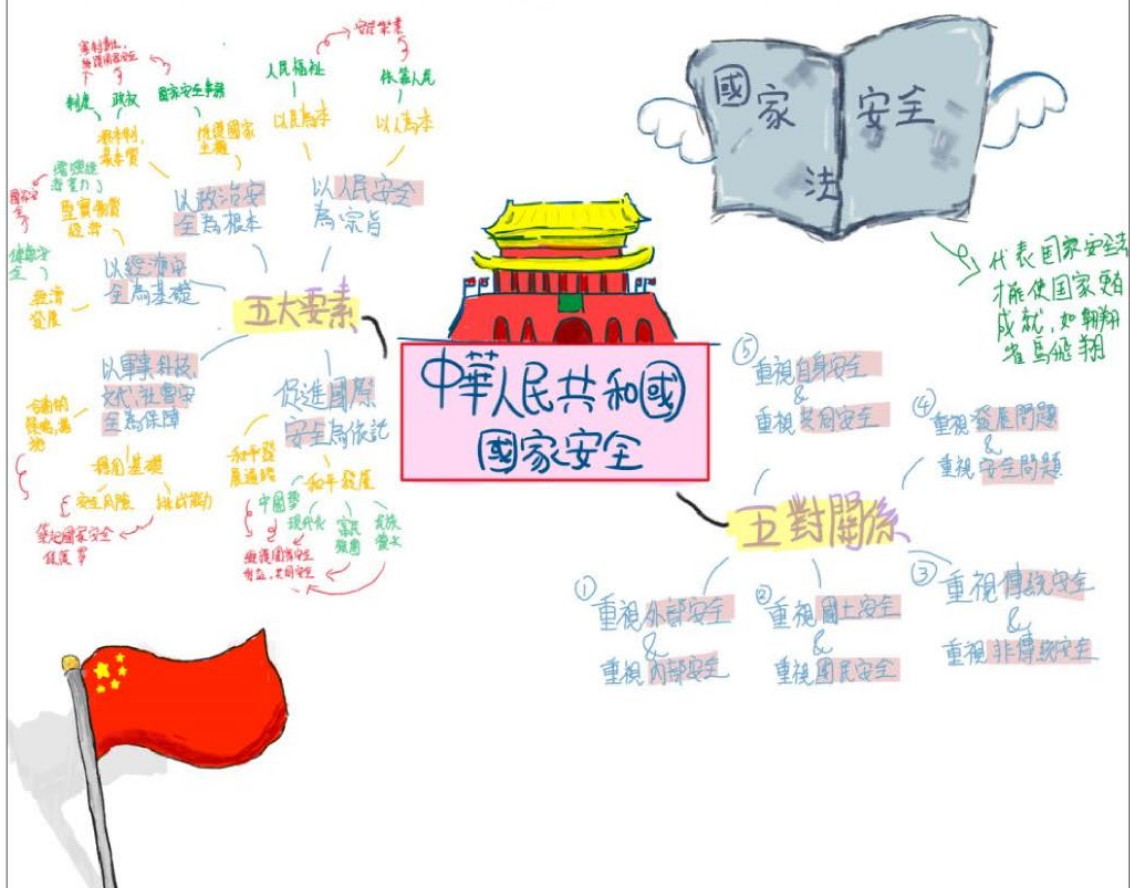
國家安全法

代表国家安全法推使国家雖成就，如鵬翔雀鳥飛翔

中華人民共和國
國家安全

五大要素

以人民安全為宗旨

以民為本

人民福祉

依靠人民

安全繁榮

以政治安全為根本

維護國家主權

國家安全事務

根本制度本質

制度

政府

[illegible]

以經濟安全為基礎

堅實物質經濟

經濟發展

經濟安全

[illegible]

以軍事、科技、文化、社會安全為保障

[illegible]

預見基礎

安全風險

排戰能力

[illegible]

促進國際安全為依託

和平發展

和平發展道路

中國夢

現代化

富民強國

民族復興

維護國際安全 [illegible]

五對關係

⑤ 重視自身安全 & 重視共同安全

④ 重視發展問題 & 重視安全問題

① 重視外部安全 & 重視內部安全

② 重視國土安全 & 重視國民安全

③ 重視傳統安全 & 重視非傳統安全